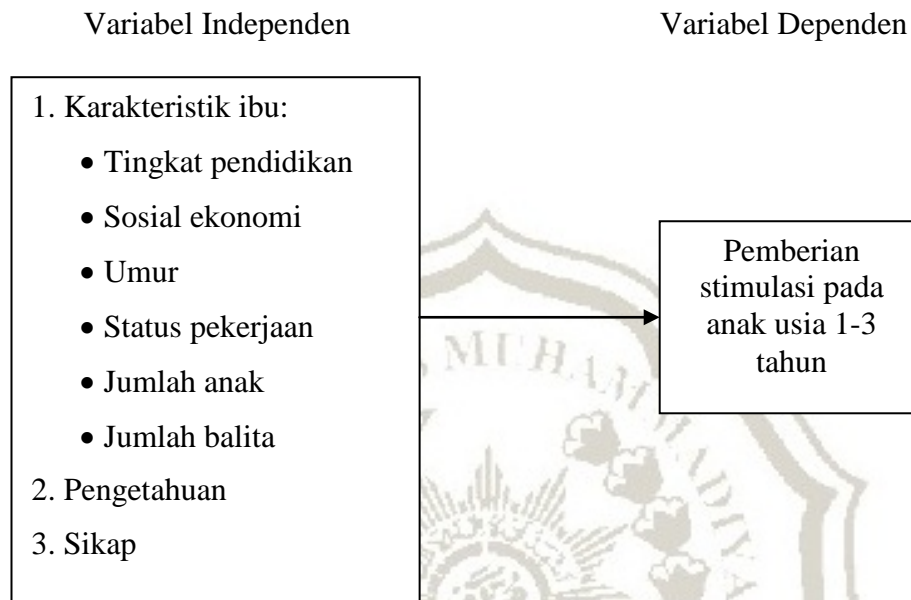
Variabel Independen

1. Karakteristik ibu:
- Tingkat pendidikan
- Sosial ekonomi
- Umur
- Status pekerjaan
- Jumlah anak
- Jumlah balita
2. Pengetahuan
3. Sikap

Variabel Dependen

Pemberian stimulasi pada anak usia 1-3 tahun

MUHAMMADIYA